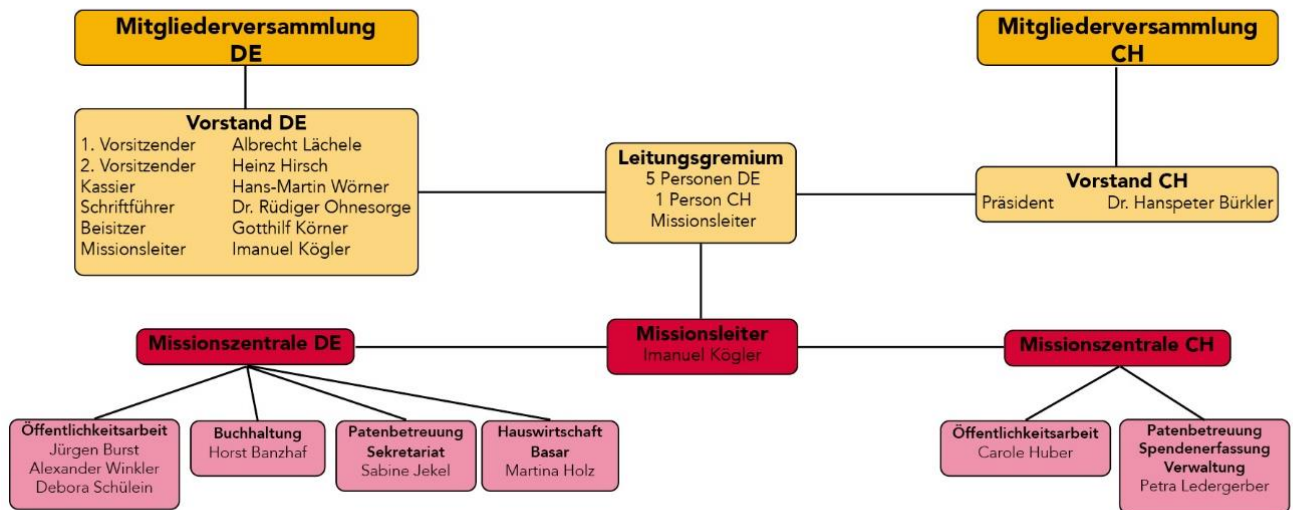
Mitgliederversammlung DE

Mitgliederversammlung CH

Vorstand DE

| | |
|---|---|
| 1. Vorsitzender | Albrecht Lächele |
| 2. Vorsitzender | Heinz Hirsch |
| Kassier | Hans-Martin Wörner |
| Schriftführer | Dr. Rüdiger Ohnesorge |
| Beisitzer | Gotthilf Körner |
| Missionsleiter | Imanuel Kögler |

Leitungsgremium
5 Personen DE
1 Person CH
Missionsleiter

Vorstand CH
Präsident Dr. Hanspeter Bürkler

Missionszentrale DE

Missionsleiter
Imanuel Kögler

Missionszentrale CH

Öffentlichkeitsarbeit
Jürgen Burst
Alexander Winkler
Debora Schülein

Buchhaltung
Horst Banzhaf

Patenbetreuung
Sekretariat
Sabine Jekel

Hauswirtschaft
Basar
Martina Holz

Öffentlichkeitsarbeit
Carole Huber

Patenbetreuung
Spendenerfassung
Verwaltung
Petra Ledergerber